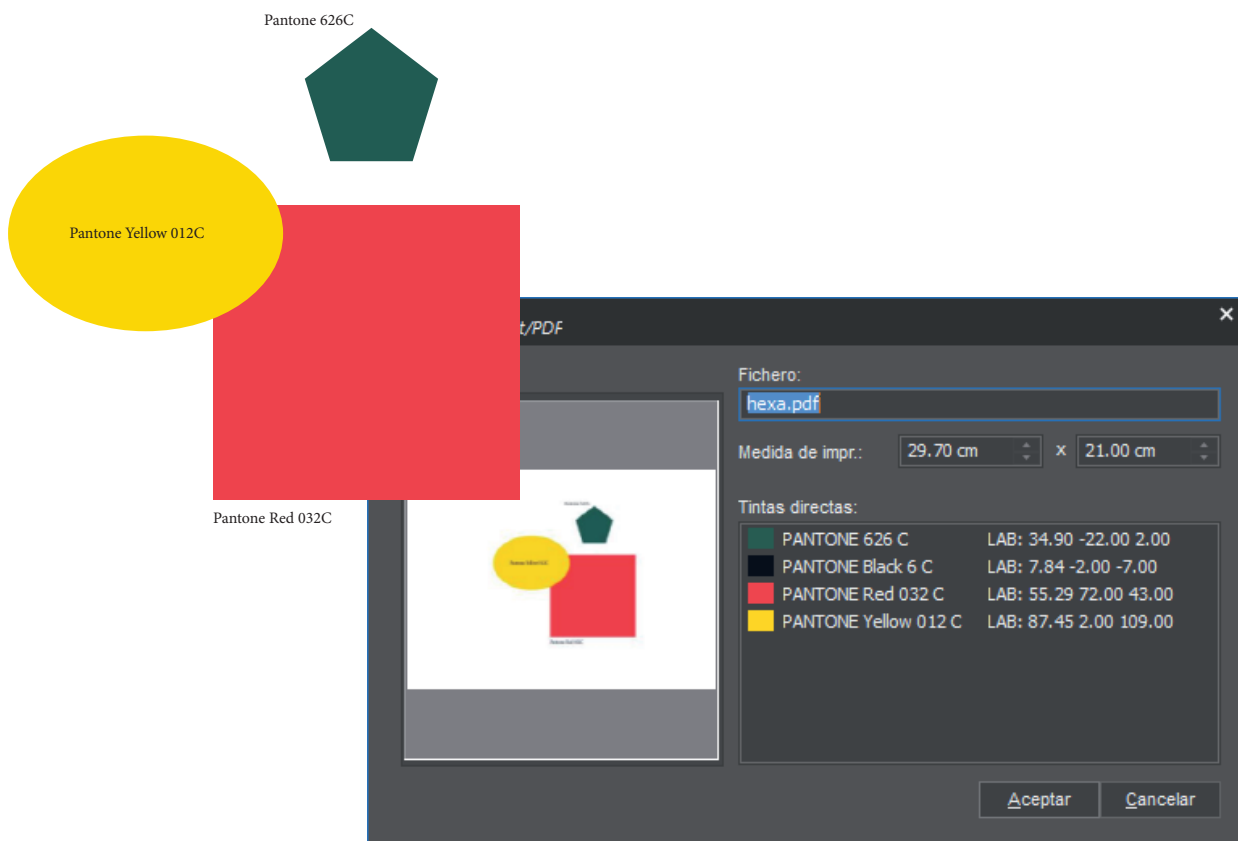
Pantone 626C

Pantone Yellow 012C

Pantone Red 032C

t/PDF

Fichero:

hexa.pdf

Medida de impr.: 29.70 cm x 21.00 cm

Tintas directas:

| | |
|---|---|
| PANTONE 626 C | LAB: 34.90 -22.00 2.00 |
| PANTONE Black 6 C | LAB: 7.84 -2.00 -7.00 |
| PANTONE Red 032 C | LAB: 55.29 72.00 43.00 |
| PANTONE Yellow 012 C | LAB: 87.45 2.00 109.00 |

Aceptar Cancelar